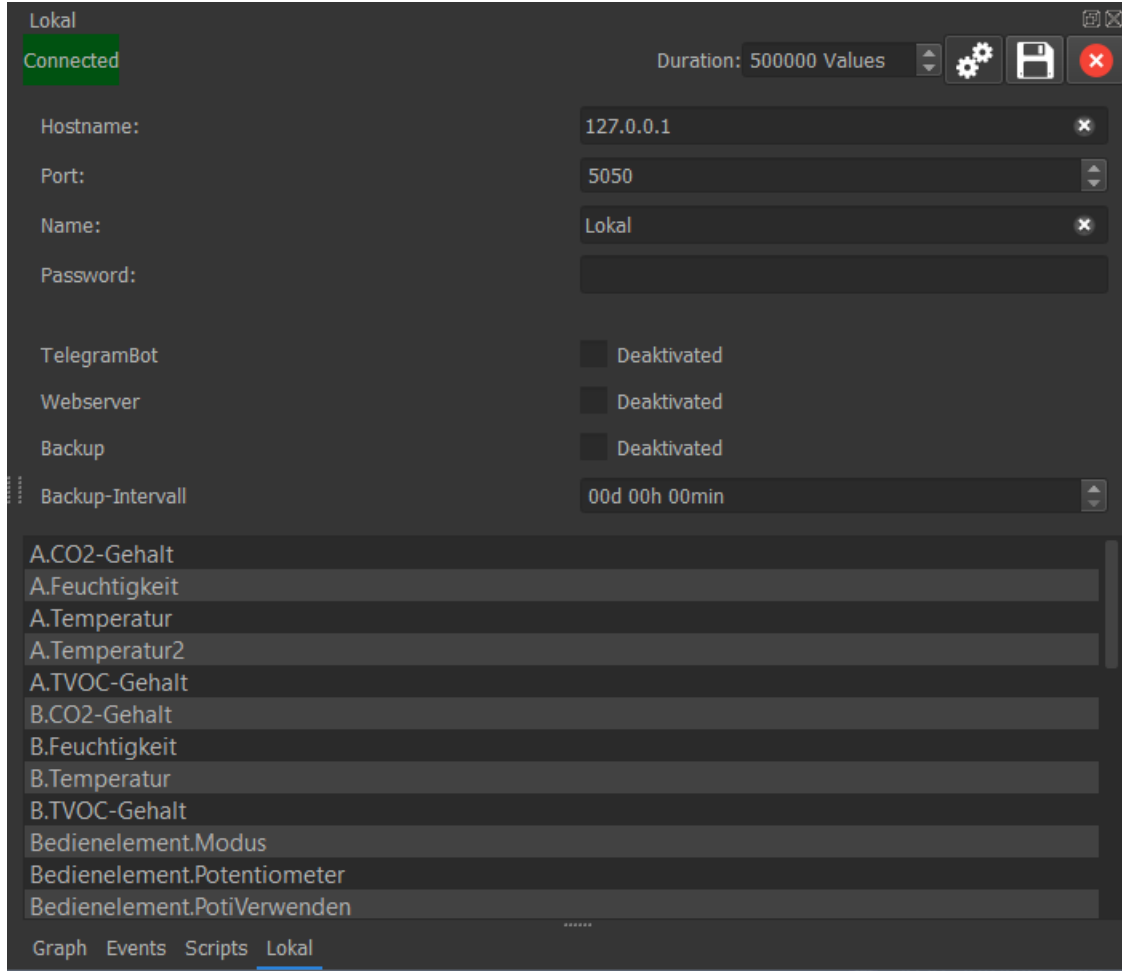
Lokal

Connected

Duration: 500000 Values

Hostname: 127.0.0.1

Port: 5050

Name: Lokal

Password:

TelegramBot Deaktivated

Webserver Deaktivated

Backup Deaktivated

Backup-Intervall 00d 00h 00min

A.CO2-Gehalt
A.Feuchtigkeit
A.Temperatur
A.Temperatur2
A.TVOC-Gehalt
B.CO2-Gehalt
B.Feuchtigkeit
B.Temperatur
B.TVOC-Gehalt
Bedienelement.Modus
Bedienelement.Potentiometer
Bedienelement.PotiVerwenden

Graph Events Scripts Lokal